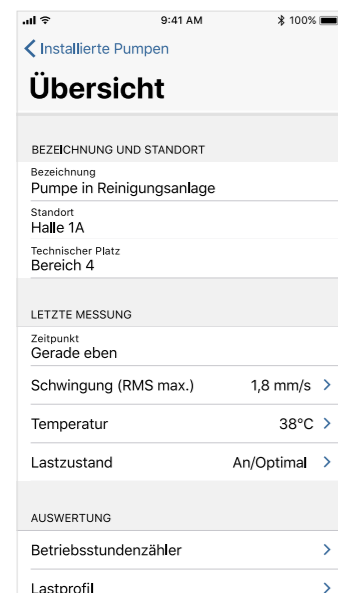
9:41 AM 100%

Installierte Pumpen

Übersicht

BEZEICHNUNG UND STANDORT

Bezeichnung
Pumpe in Reinigungsanlage

Standort
Halle 1A

Technischer Platz
Bereich 4

LETZTE MESSUNG

Zeitpunkt
Gerade eben

Schwingung (RMS max.) 1,8 mm/s

Temperatur 38°C

Lastzustand An/Optimal

AUSWERTUNG

Betriebsstundenzähler

Lastprofil